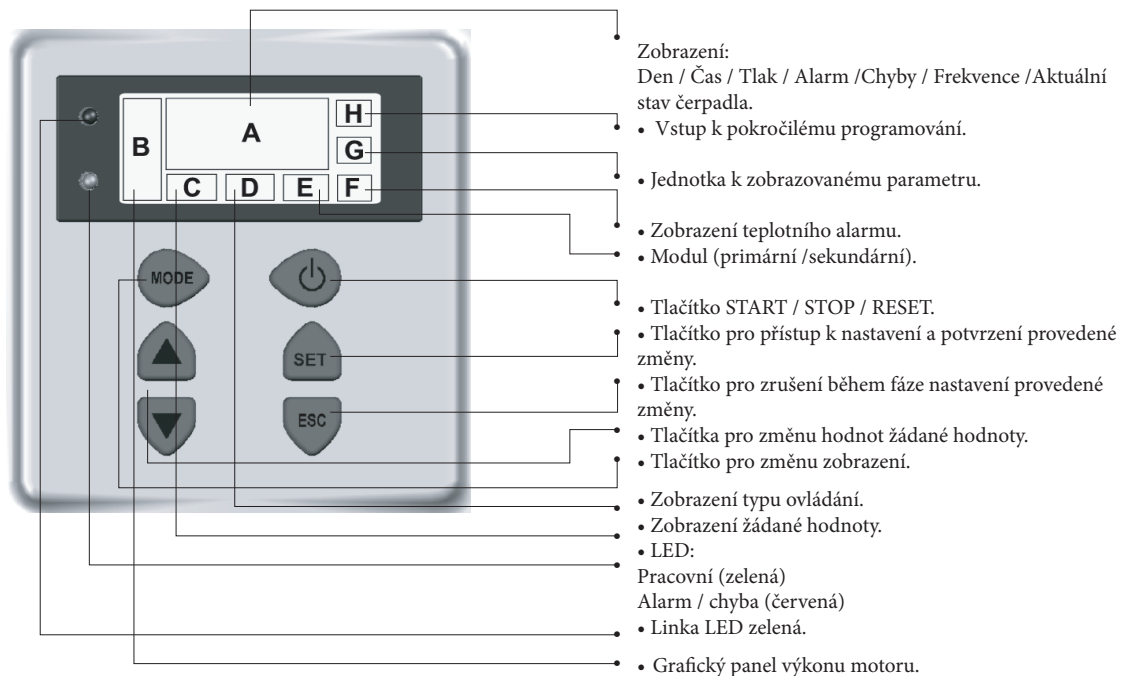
A

B

H

G

C D E F

MODE

SET

ESC

Zobrazení:
Den / Čas / Tlak / Alarm /Chyby / Frekvence /Aktuální stav čerpadla.

• Vstup k pokročilému programování.

• Jednotka k zobrazovanému parametru.

• Zobrazení teplotního alarmu.

• Modul (primární /sekundární).

• Tlačítko START / STOP / RESET.

• Tlačítko pro přístup k nastavení a potvrzení provedené změny.

• Tlačítko pro zrušení během fáze nastavení provedené změny.

• Tlačítka pro změnu hodnot žádané hodnoty.

• Tlačítko pro změnu zobrazení.

• Zobrazení typu ovládání.

• Zobrazení žádané hodnoty.

• LED:
Pracovní (zelená)
Alarm / chyba (červená)

• Linka LED zelená.

• Grafický panel výkonu motoru.